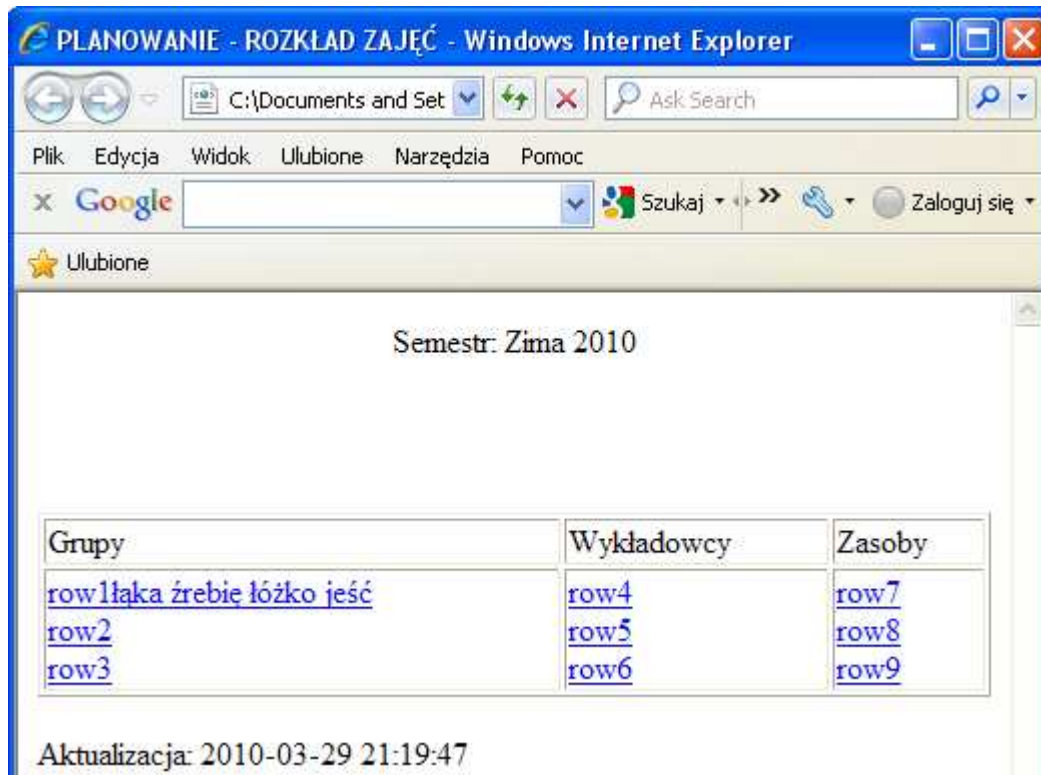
PLANOWANIE - ROZKŁAD ZAJĘĆ - Windows Internet Explorer

C:\Documents and Set

Ask Search

Plik Edycja Widok Ulubione Narzędzia Pomoc

Google

Szukaj

Zaloguj się

Ulubione

Semestr: Zima 2010

| Grupy | Wykładowcy | Zasoby |
|---|---|---|
| row1łąka źrebię łóżko jeść<br>row2<br>row3 | row4<br>row5<br>row6 | row7<br>row8<br>row9 |

Aktualizacja: 2010-03-29 21:19:47